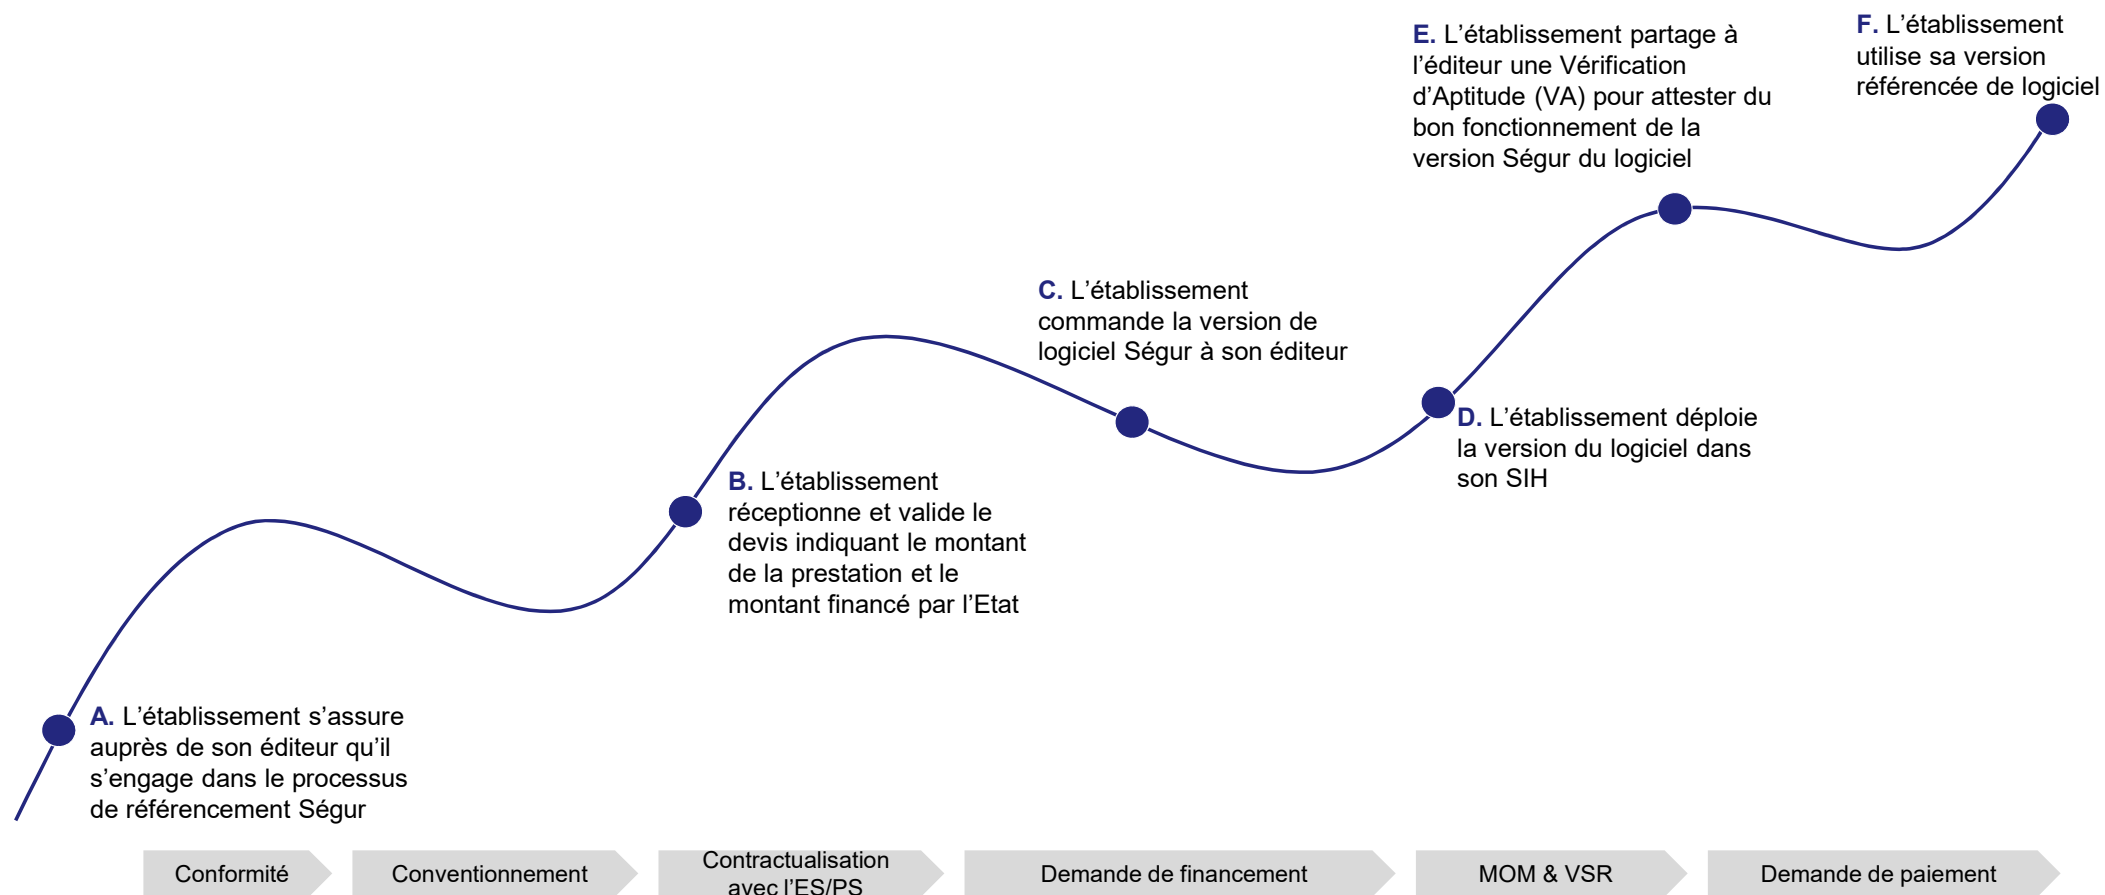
E. L’établissement partage à l’éditeur une Vérification d’Aptitude (VA) pour attester du bon fonctionnement de la version Ségur du logiciel

F. L’établissement utilise sa version référencée de logiciel

C. L’établissement commande la version de logiciel Ségur à son éditeur

D. L’établissement déploie la version du logiciel dans son SIH

B. L’établissement réceptionne et valide le devis indiquant le montant de la prestation et le montant financé par l’Etat

A. L’établissement s’assure auprès de son éditeur qu’il s’engage dans le processus de référencement Ségur

Conformité

Conventionnement

Contractualisation avec l’ES/PS

Demande de financement

MOM & VSR

Demande de paiement